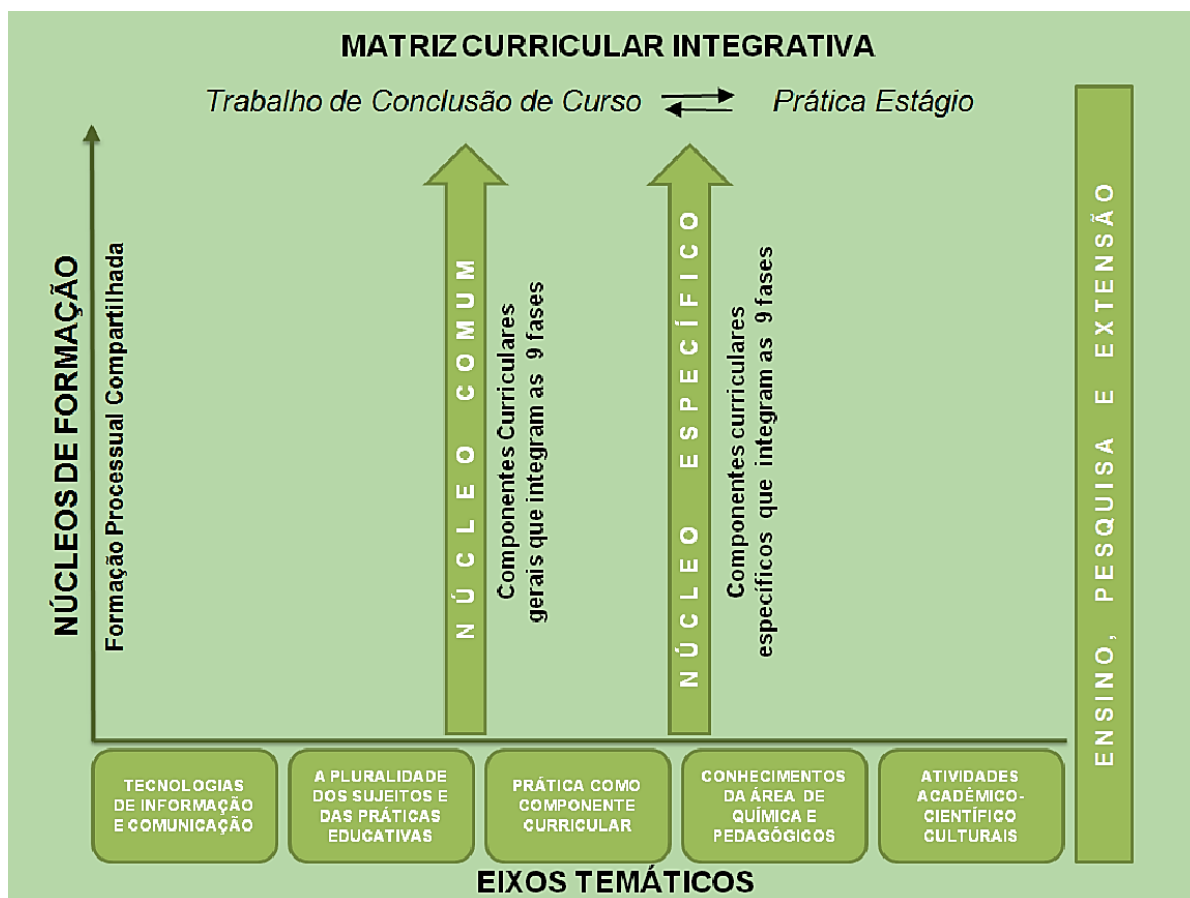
MATRIZ CURRICULAR INTEGRATIVA

Trabalho de Conclusão de Curso Prática Estágio

NÚCLEOS DE FORMAÇÃO

Formação Processual Compartilhada

NÚCLEO COMUM

Componentes Curriculares gerais que integram as 9 fases

NÚCLEO ESPECÍFICO

Componentes curriculares específicos que integram as 9 fases

ENSINO, PESQUISA E EXTENSÃO

TECNOLOGIAS DE INFORMAÇÃO E COMUNICAÇÃO

A PLURALIDADE DOS SUJEITOS E DAS PRÁTICAS EDUCATIVAS

PRÁTICA COMO COMPONENTE CURRICULAR

CONHECIMENTOS DA ÁREA DE QUÍMICA E PEDAGÓGICOS

ATIVIDADES ACADÊMICO-CIENTÍFICO CULTURAIS

EIXOS TEMÁTICOS